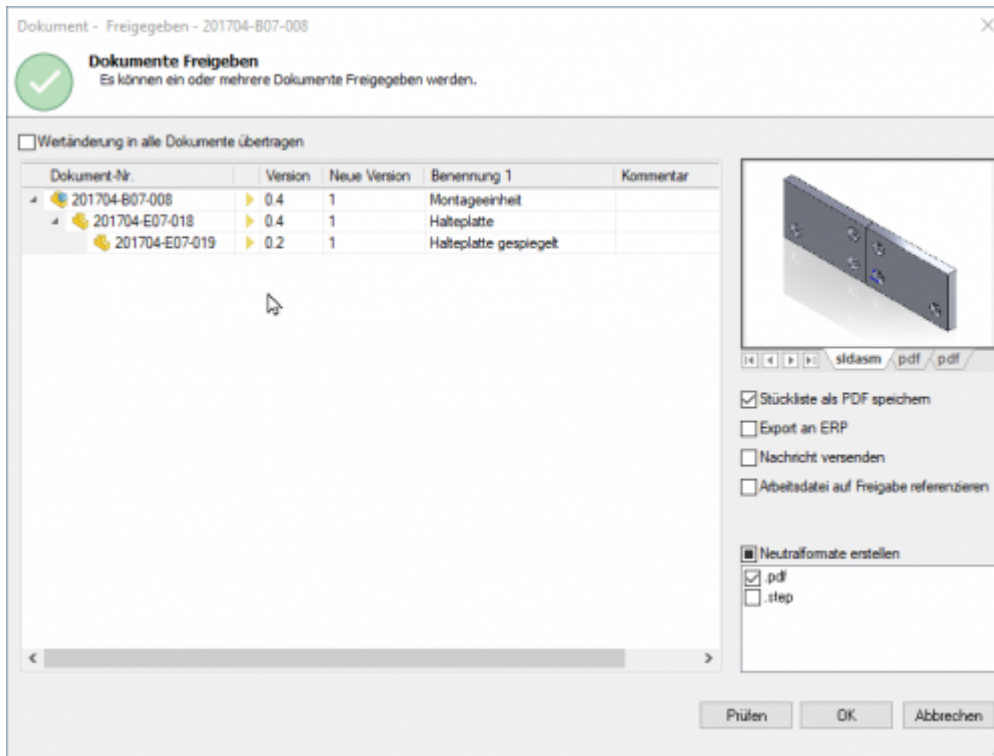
Dokument - Freigegeben - 201704-B07-008

Dokumente Freigeben
Es können ein oder mehrere Dokumente Freigegeben werden.

Wertänderung in alle Dokumente übertragen

| Dokument-Nr. | | Version | Neue Version | Benennung 1 | Kommentar |
|---|---|---|---|---|---|
| 201704-B07-008 | | 0.4 | 1 | Montageeinheit | |
| 201704-E07-018 | | 0.4 | 1 | Halteplatte | |
| 201704-E07-019 | | 0.2 | 1 | Halteplatte gespiegelt | |

sldasm pdf pdf

Stückliste als PDF speichern
Export an ERP
Nachricht versenden
Arbeitsdatei auf Freigabe referenzieren

Neutralformate erstellen
.pdf
.step

Prüfen OK Abbrechen